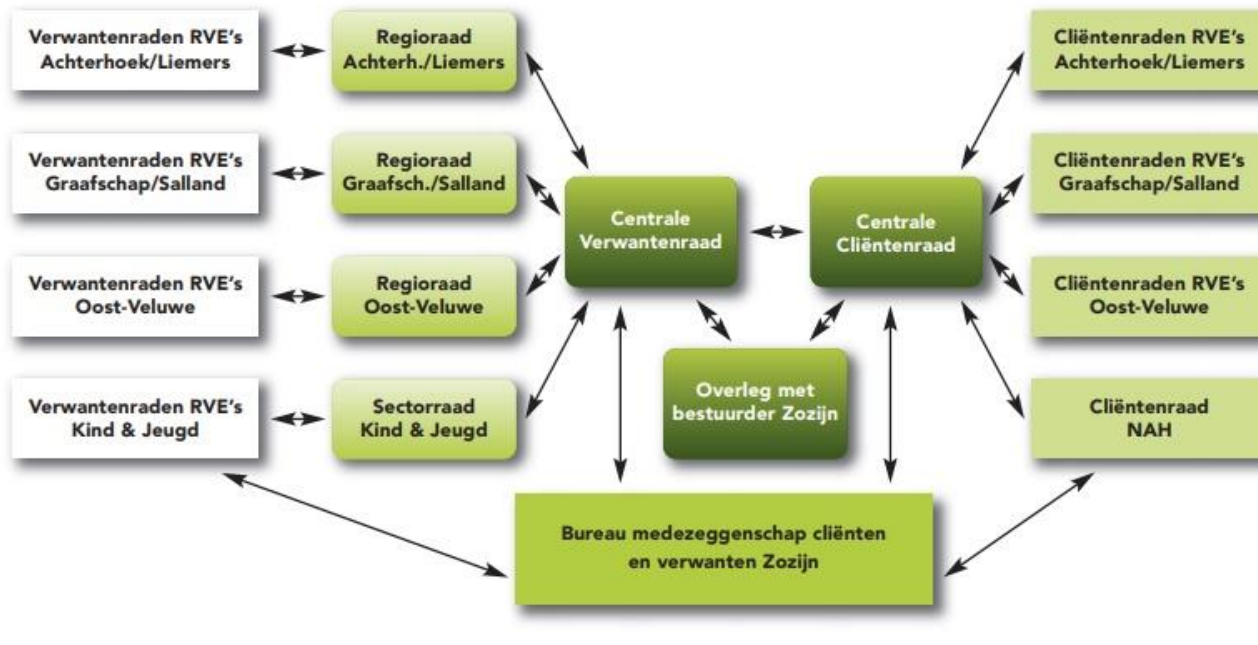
Verwantenraden RVE's Achterhoek/Liemers

Regioraad Achterh./Liemers

Verwantenraden RVE's Graafschap/Salland

Regioraad Graafsch./Salland

Verwantenraden RVE's Oost-Veluwe

Regioraad Oost-Veluwe

Verwantenraden RVE's Kind & Jeugd

Sectorraad Kind & Jeugd

Centrale Verwantenraad

Centrale Cliëntenraad

Overleg met bestuurder Zozijn

Cliëntenraden RVE's Achterhoek/Liemers

Cliëntenraden RVE's Graafschap/Salland

Cliëntenraden RVE's Oost-Veluwe

Cliëntenraad NAH

Bureau medezeggenschap cliënten en verwanten Zozijn